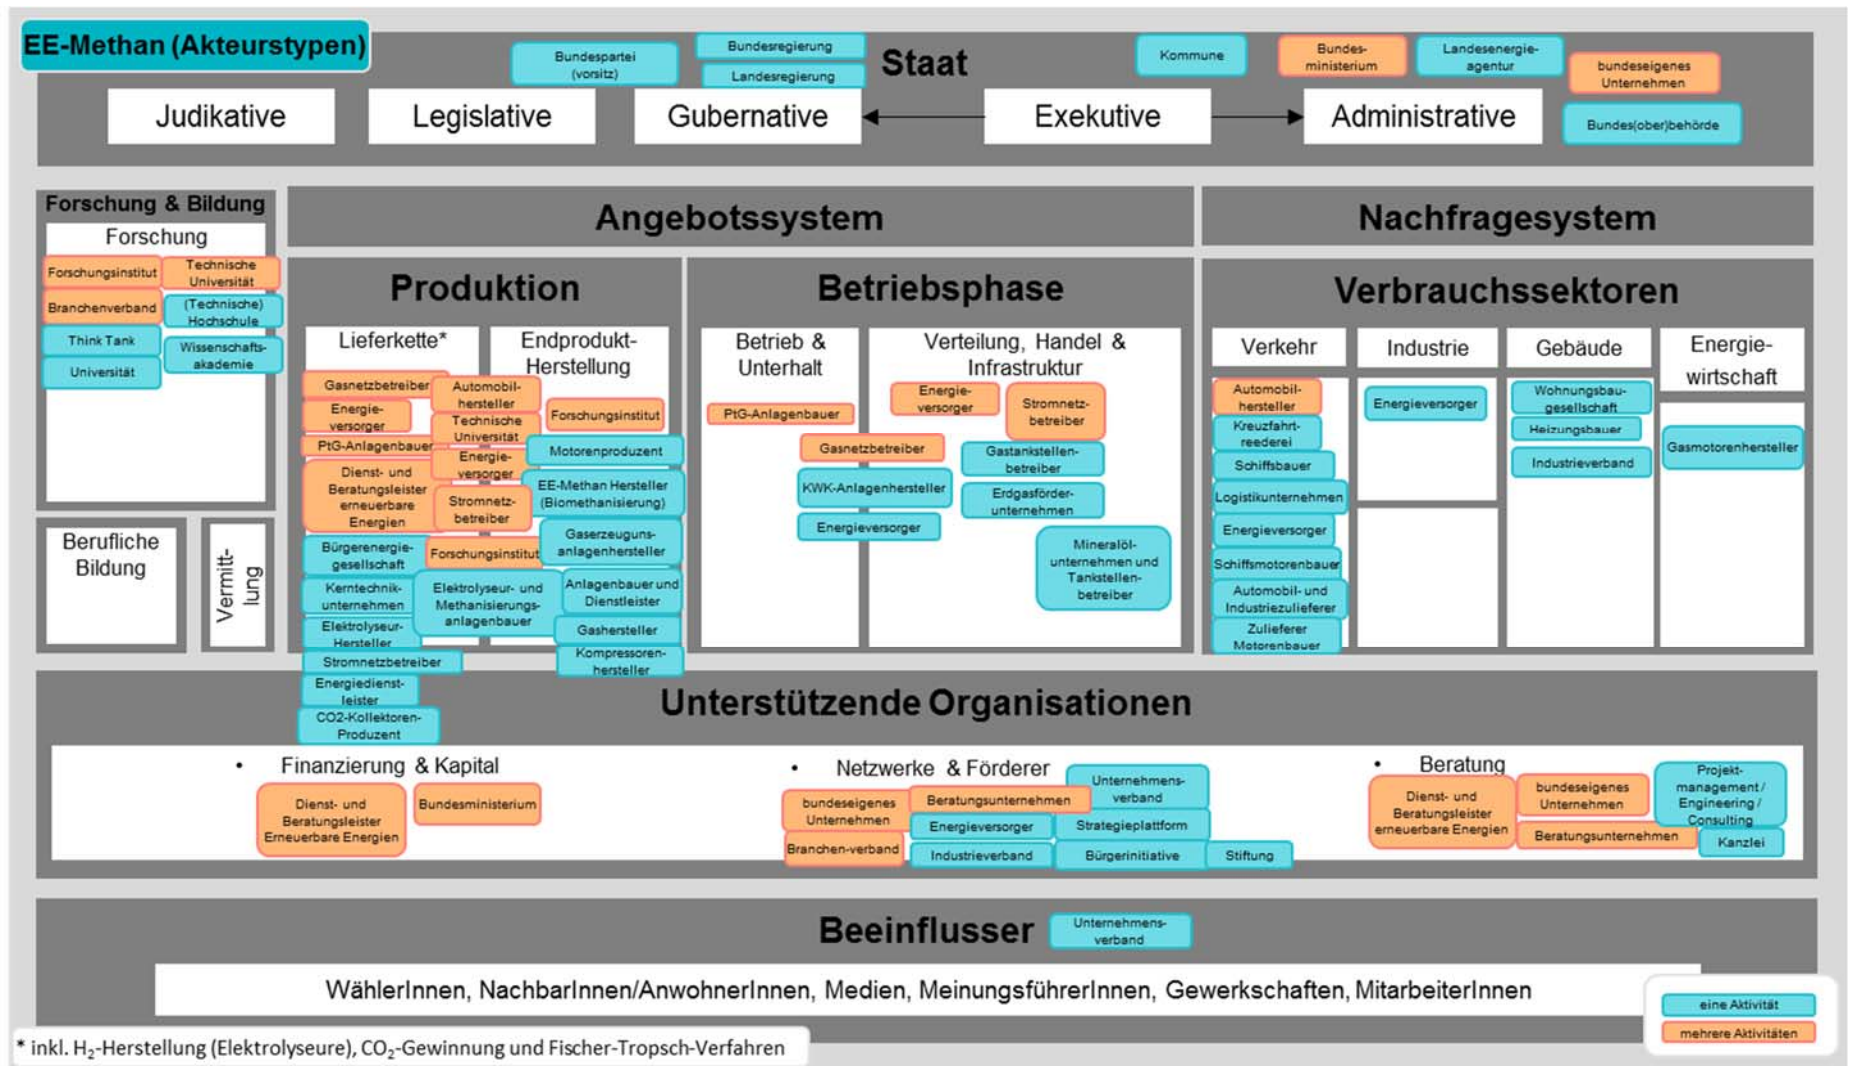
EE-Methan (Akteurstypen)

Bundespartei (vorsitz)
Bundesregierung
Landesregierung
Staat
Kommune
Bundesministerium
Landesenergieagentur
bundeseigenes Unternehmen

Judikative
Legislative
Gubernative
Exekutive
Administrative
Bundes(ober)behörde

Forschung & Bildung
Forschung
Forschungsinstitut
Technische Universität
Branchenverband
(Technische) Hochschule
Think Tank
Wissenschaftsakademie
Universität

Berufliche Bildung
Vermittlung

Angebotssystem
Nachfragesystem

Produktion
Lieferkette*
Endprodukt-Herstellung
Gasnetzbetreiber
Automobilhersteller
Energieversorger
Technische Universität
Forschungsinstitut
PtG-Anlagenbauer
Energieversorger
Motorenproduzent
Dienst- und Beratungsleister erneuerbare Energien
Stromnetzbetreiber
EE-Methan Hersteller (Biomethanisierung)
Gaserzeugungsanlagenhersteller
Bürgerenergiegesellschaft
Forschungsinstitut
Kerntechnikunternehmen
Elektrolyseur- und Methanisierungsanlagenbauer
Anlagenbauer und Dienstleister
Elektrolyseur-Hersteller
Gashersteller
Stromnetzbetreiber
Kompressorenhersteller
Energiedienstleister
CO2-Kollektoren-Produzent

Betriebsphase
Betrieb & Unterhalt
Verteilung, Handel & Infrastruktur
PtG-Anlagenbauer
Energieversorger
Stromnetzbetreiber
Gasnetzbetreiber
Gastankstellenbetreiber
KWK-Anlagenhersteller
Erdgasförderunternehmen
Energieversorger
Mineralölunternehmen und Tankstellenbetreiber

Verbrauchssektoren
Verkehr
Industrie
Gebäude
Energiewirtschaft
Automobilhersteller
Kreuzfahrtreederei
Schiffsbauer
Logistikunternehmen
Energieversorger
Schiffsmotorenbauer
Automobil- und Industriezulieferer
Zulieferer Motorenbauer
Energieversorger
Wohnungsbaugesellschaft
Heizungsbauer
Industrieverband
Gasmotorenhersteller

Unterstützende Organisationen
• Finanzierung & Kapital
Dienst- und Beratungsleister Erneuerbare Energien
Bundesministerium
• Netzwerke & Förderer
Unternehmensverband
bundeseigenes Unternehmen
Beratungsunternehmen
Energieversorger
Strategieplattform
Branchen-verband
Industrieverband
Bürgerinitiative
Stiftung
• Beratung
Dienst- und Beratungsleister erneuerbare Energien
bundeseigenes Unternehmen
Projektmanagement / Engineering / Consulting
Beratungsunternehmen
Kanzlei

Beeinflusser
Unternehmensverband
WählerInnen, NachbarInnen/AnwohnerInnen, Medien, MeinungsführerInnen, Gewerkschaften, MitarbeiterInnen

eine Aktivität
mehrere Aktivitäten

* inkl. $H_2$-Herstellung (Elektrolyseure), $CO_2$-Gewinnung und Fischer-Tropsch-Verfahren